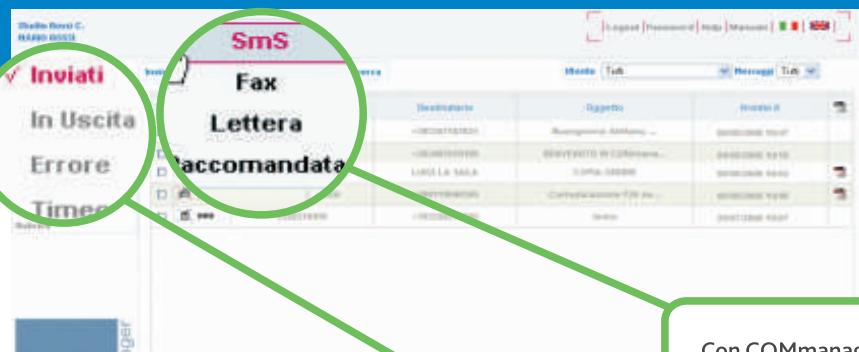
Studio Rossi C.
MARIO ROSSI

Logout | Password | Help | Manuale |

Inviati

In Uscita

Errore

Timeo

SmS

Fax

Lettera

Raccomandata

Mostra Tutti

Messaggi Tutti

Destinatario

Oggetto

Inviato il

LUIGI LA SALA

Con COMmanag